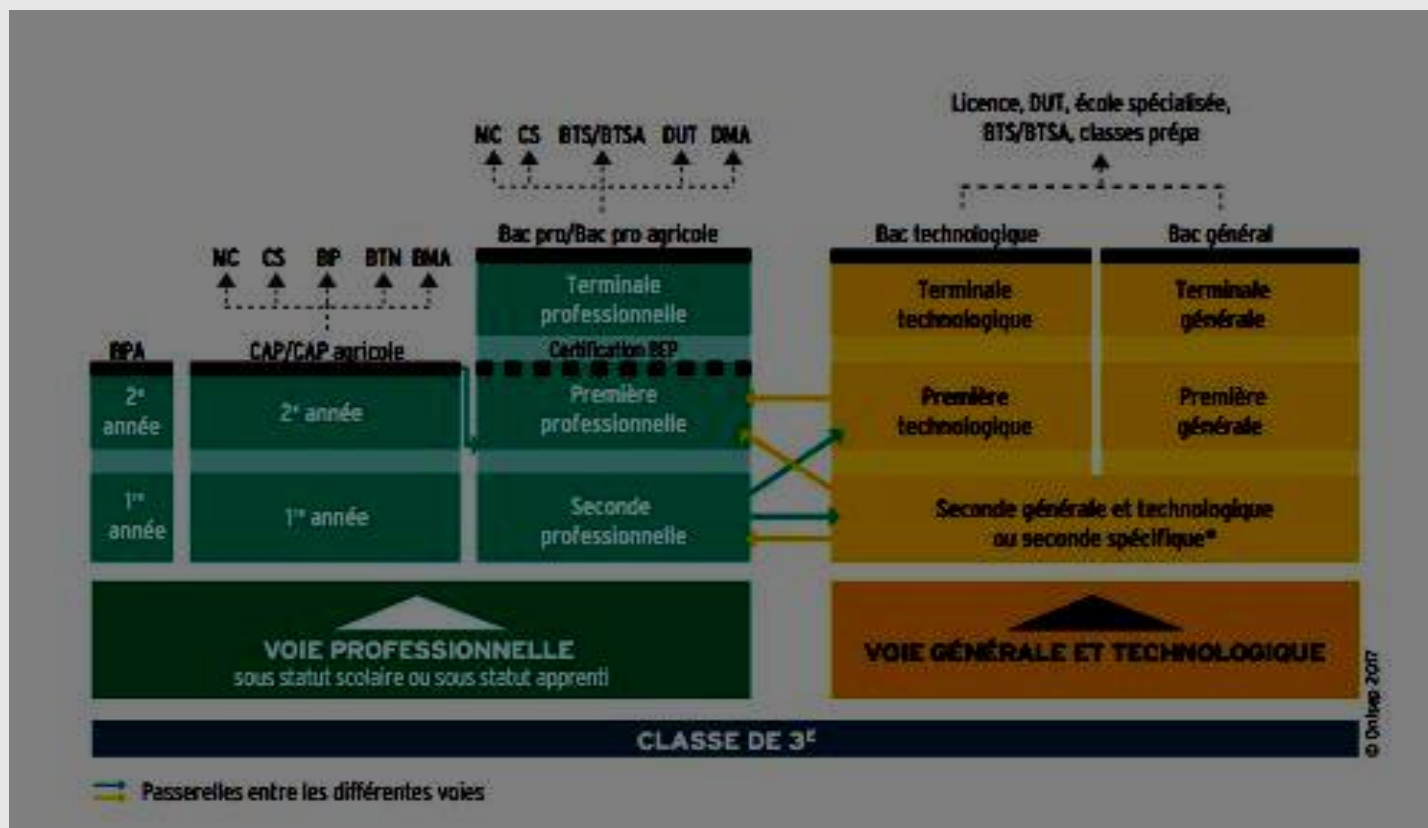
Licence, DUT, école spécialisée, BTS/BTSA, classes prépa

MC CS BTS/BTSA DUT DMA

Bac pro/Bac pro agricole

Bac technologique

Bac général

MC CS BP BTN BMA

Terminale professionnelle

Terminale technologique

Terminale générale

RPA

CAP/CAP agricole

Certification BEP

2$^e$ année

2$^e$ année

Première professionnelle

Première technologique

Première générale

1$^{re}$ année

1$^{re}$ année

Seconde professionnelle

Seconde générale et technologique ou seconde spécifique*

VOIE PROFESSIONNELLE
sous statut scolaire ou sous statut apprenti

VOIE GÉNÉRALE ET TECHNOLOGIQUE

CLASSE DE 3$^E$

© Onisep 2017

Passerelles entre les différentes voies